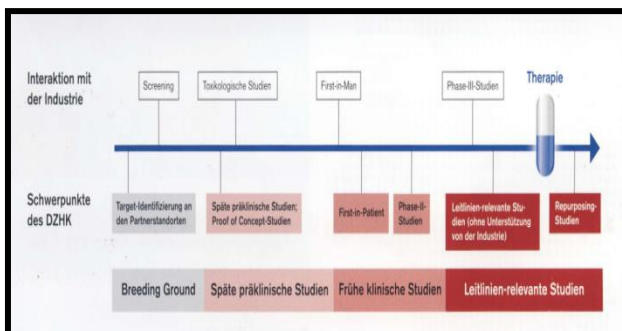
Interaktion mit der Industrie

Screening

Toxikologische Studien

First-in-Man

Phase-III-Studien

Therapie

Schwerpunkte des DZHK

Target-Identifizierung an den Partnerstandorten

Späte präklinische Studien; Proof of Concept-Studien

First-in-Patient

Phase-II-Studien

Leitlinien-relevante Studien (ohne Unterstützung von der Industrie)

Repurposing-Studien

Breeding Ground

Späte präklinische Studien

Frühe klinische Studien

Leitlinien-relevante Studien